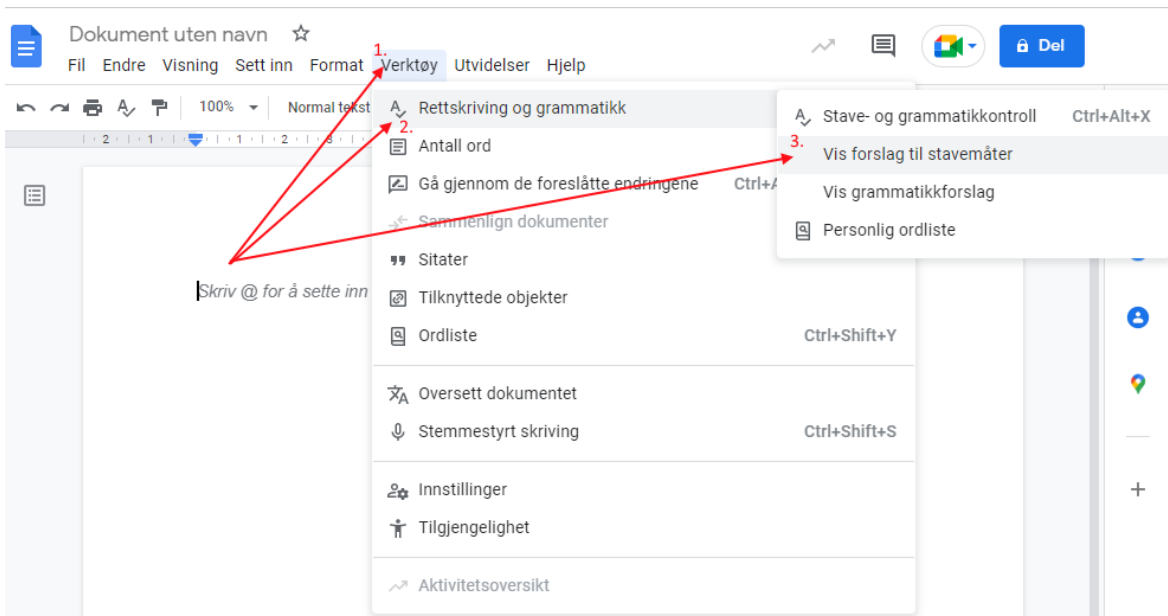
Dokument uten navn ☆

Fil Endre Visning Sett inn Format 1. Verktøy Utvidelser Hjelp

Del

100% Normal tekst

2 1 1 2 3

Skriv @ for å sette inn

Rettskriving og grammatikk
2.
Antall ord
Gå gjennom de foreslåtte endringene Ctrl+A
Sammenlign dokumenter
Sitater
Tilknyttede objekter
Ordliste Ctrl+Shift+Y
Oversett dokumentet
Stemmestyrt skriving Ctrl+Shift+S
Innstillinger
Tilgjengelighet
Aktivitetsoversikt

Stave- og grammatikkontroll Ctrl+Alt+X
3.
Vis forslag til stavemåter
Vis grammatikkforslag
Personlig ordliste

+